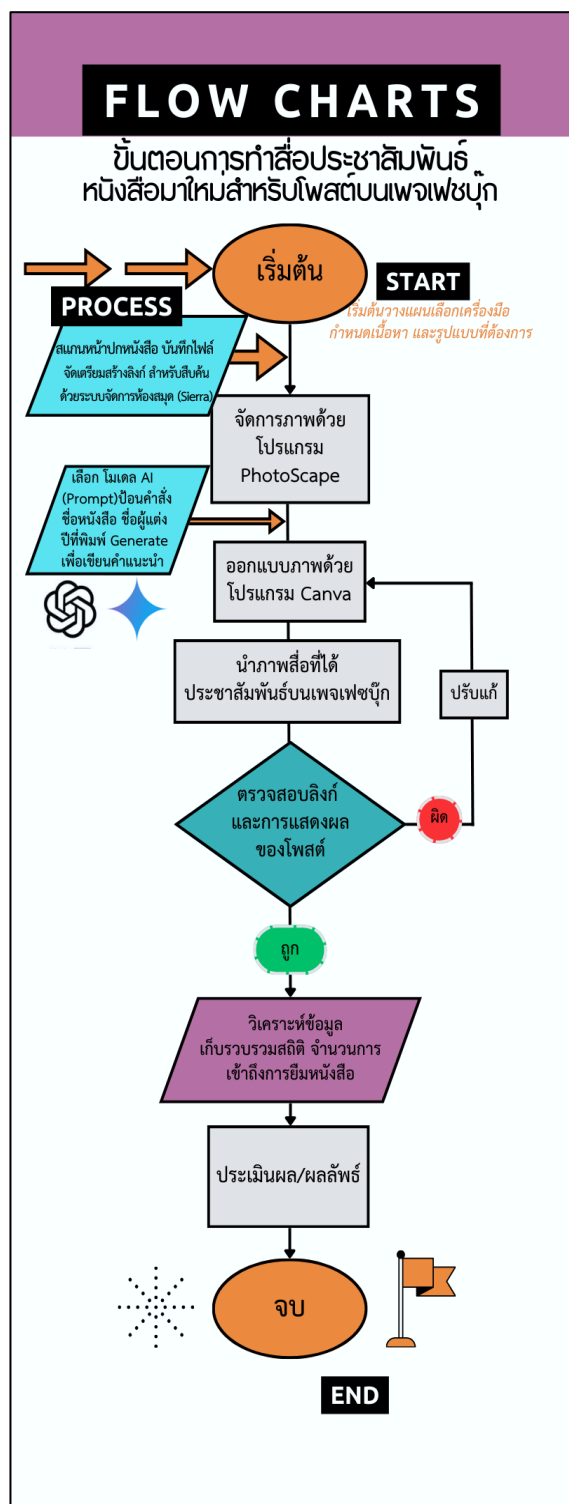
FLOW CHARTS

ขั้นตอนการทำสื่อประชาสัมพันธ์ หนังสือมาใหม่สำหรับโพสต์บนเพจเฟซบุ๊ก

เริ่มต้น

START

เริ่มต้นวางแผนเลือกเครื่องมือ กำหนดเนื้อหา และรูปแบบที่ต้องการ

PROCESS

สแกนหน้าปกหนังสือ บันทึกไฟล์ จัดเตรียมสร้างลิงก์ สำหรับสืบค้น ด้วยระบบจัดการห้องสมุด (Sierra)

จัดการภาพด้วยโปรแกรม PhotoScape

เลือก โมเดล AI (Prompt)ป้อนคำสั่ง ชื่อหนังสือ ชื่อผู้แต่ง ปีที่พิมพ์ Generate เพื่อเขียนคำแนะนำ

ออกแบบภาพด้วยโปรแกรม Canva

นำภาพสื่อที่ได้ ประชาสัมพันธ์บนเพจเฟซบุ๊ก

ปรับแก้

ตรวจสอบลิงก์ และการแสดงผล ของโพสต์

ผิด

ถูก

วิเคราะห์ข้อมูล เก็บรวบรวมสถิติ จำนวนการ เข้าถึงการยืมหนังสือ

ประเมินผล/ผลลัพธ์

จบ

END